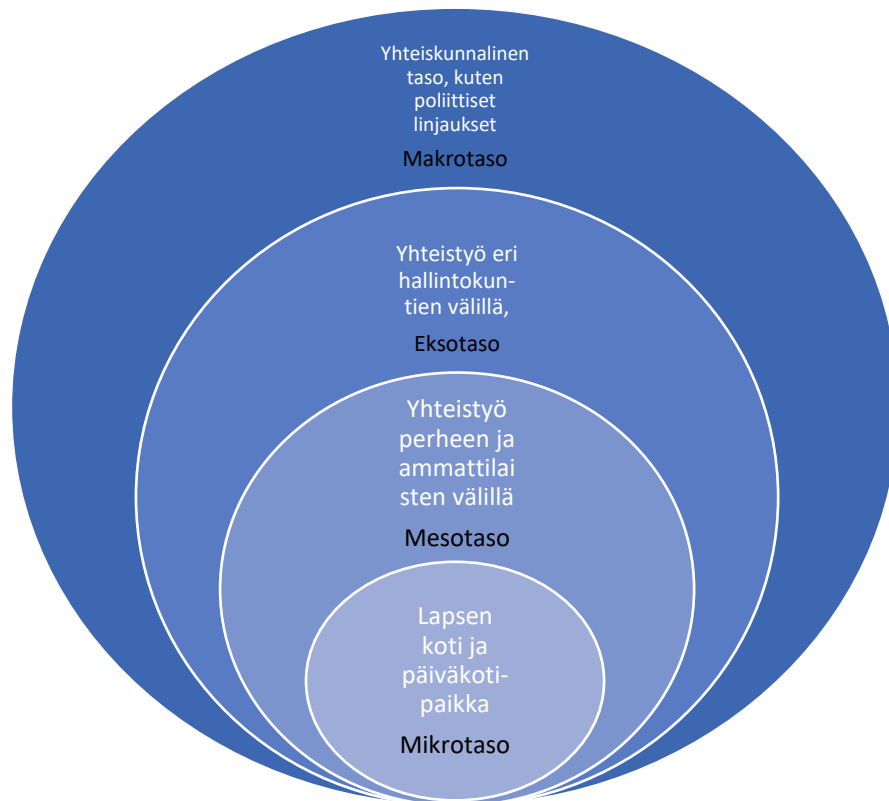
Yhteiskunnalinen taso, kuten poliittiset linjaukset

Makrotaso

Yhteistyö eri hallintokuntien välillä,

Eksotaso

Yhteistyö perheen ja ammattilai sten välillä

Mesotaso

Lapsen koti ja päiväkotipaikka

Mikrotaso